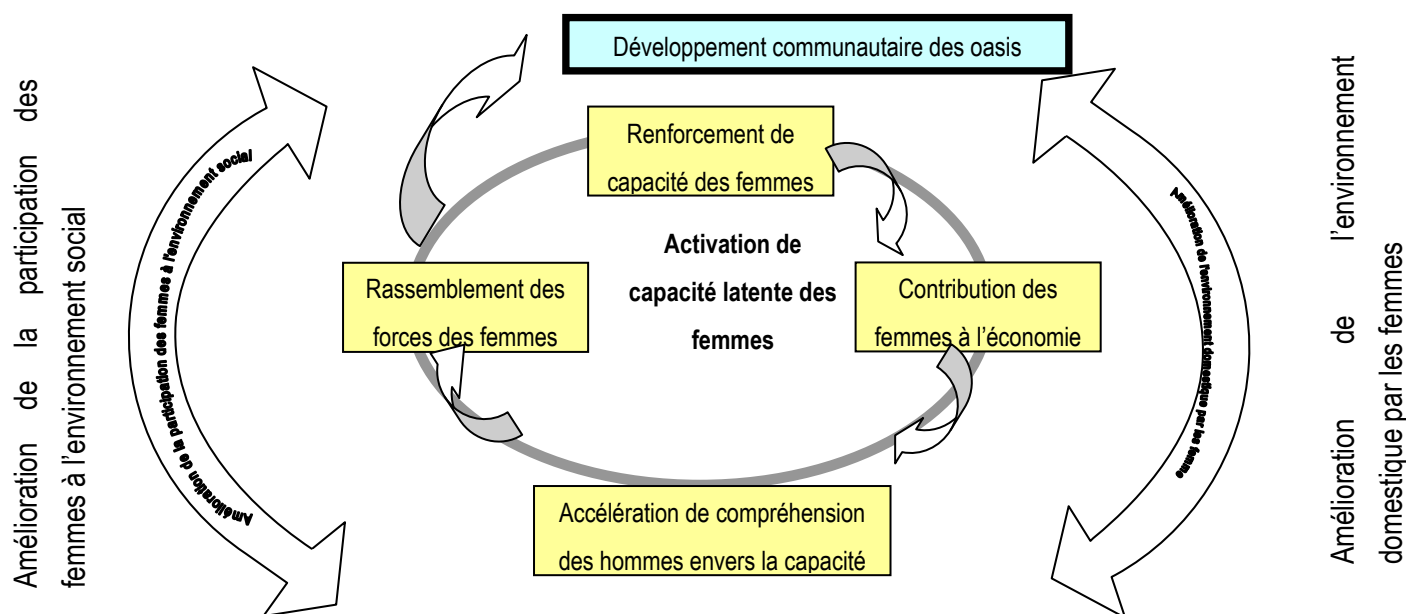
Amélioration de la participation des femmes à l'environnement social

Amélioration de la participation des femmes à l'environnement social

Développement communautaire des oasis

Renforcement de capacité des femmes

Activation de capacité latente des femmes

Rassemblement des forces des femmes

Contribution des femmes à l'économie

Accélération de compréhension des hommes envers la capacité

Amélioration de l'environnement domestique par les femme

Amélioration de l'environnement domestique par les femmes